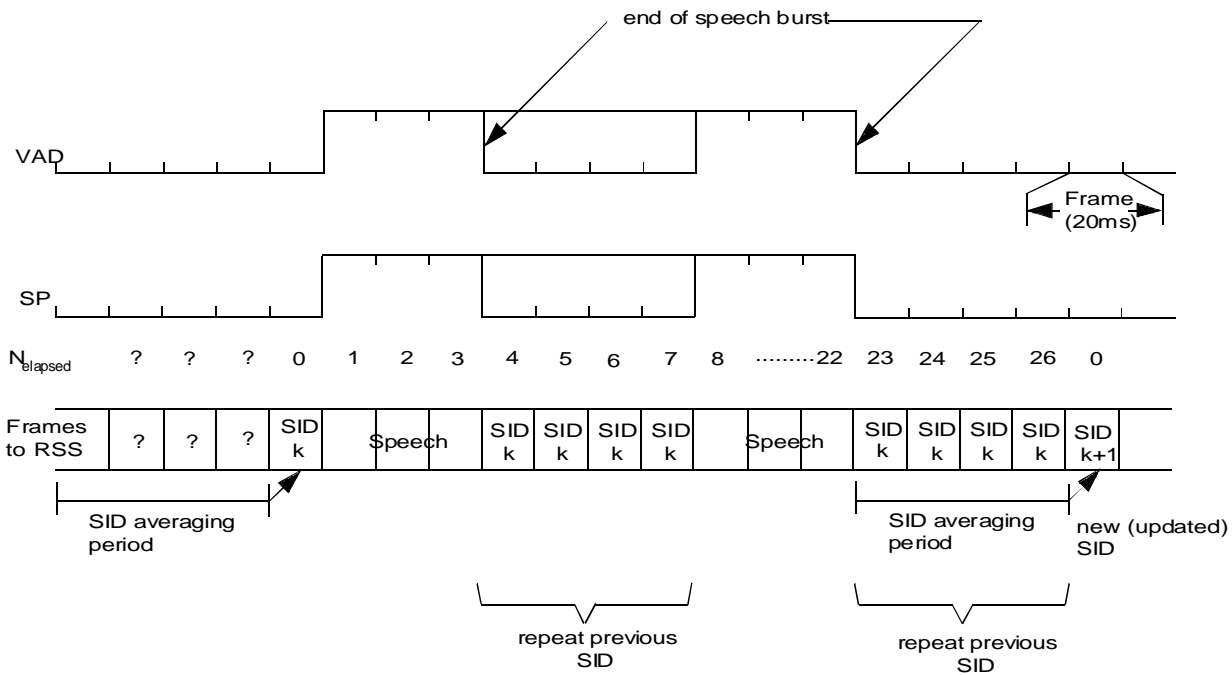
end of speech burst

VAD

Frame (20ms)

SP

$N_{elapsed}$ ? ? ? 0 1 2 3 4 5 6 7 8 ………22 23 24 25 26 0

| Frames to RSS | ? | ? | ? | SID k | Speech | SID k | SID k | SID k | SID k | Speech | SID k | SID k | SID k | SID k | SID k+1 |
|---|---|---|---|---|---|---|---|---|---|---|---|---|---|---|---|

SID averaging period

SID averaging period

new (updated) SID

repeat previous SID

repeat previous SID